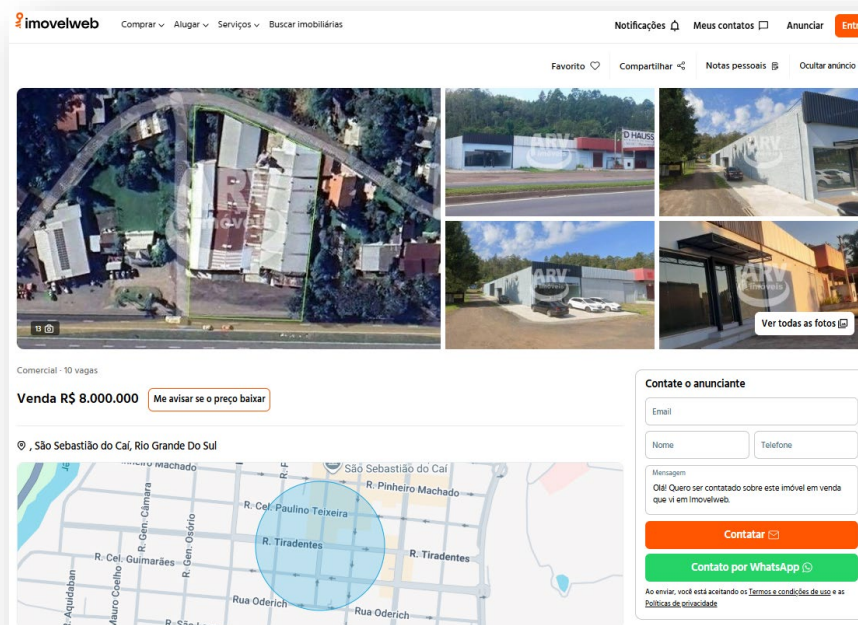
imovelweb Comprar Alugar Serviços Buscar imobiliárias Notificações Meus contatos Anunciar Ent

Favorito Compartilhar Notas pessoais Ocultar anúncio

13

ARV imóveis

D HAUSS

Ver todas as fotos

Comercial · 10 vagas

Venda R$ 8.000.000 Me avisar se o preço baixar

, São Sebastião do Caí, Rio Grande Do Sul

São Sebastião do Caí
R. Pinheiro Machado
R. Cel. Paulino Teixeira
R. Tiradentes
R. Tiradentes
R. Cel. Guimarães
R. Gen. Câmara
R. Gen. Osório
Rua Oderich
Rua Oderich
Aquidaban
Mauro Coelho

Contate o anunciante

Email

Nome

Telefone

Mensagem
Olá! Quero ser contatado sobre este imóvel em venda que vi em Imovelweb.

Contatar

Contato por WhatsApp

Ao enviar, você está aceitando os Termos e condições de uso e as Políticas de privacidade